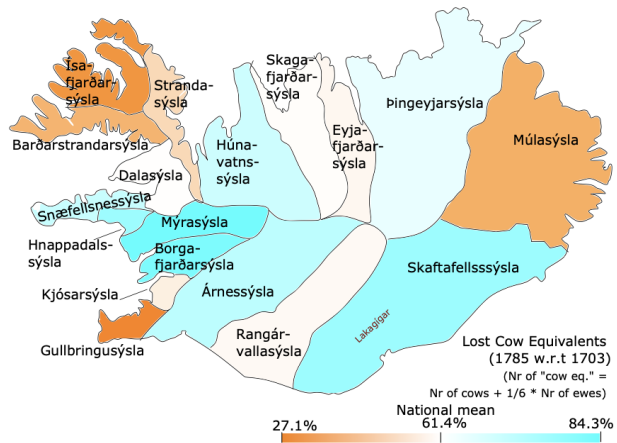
Ísafjarðarsýsla
Strandasýsla
Skagafjarðarsýsla
Þingeyjarsýsla
Barðarstrandarsýsla
Húnavatnssýsla
Eyjafjarðarsýsla
Múlasýsla
Dalasýsla
Snæfellsnessýsla
Mýrasýsla
Hnappadalssýsla
Borgafjarðarsýsla
Skaftafellsssýsla
Kjósarsýsla
Árnessýsla
Lakagígar
Gullbringusýsla
Rangárvallasýsla

Lost Cow Equivalents
(1785 w.r.t 1703)
(Nr of "cow eq." = Nr of cows + 1/6 * Nr of ewes)

National mean
27.1%
61.4%
84.3%